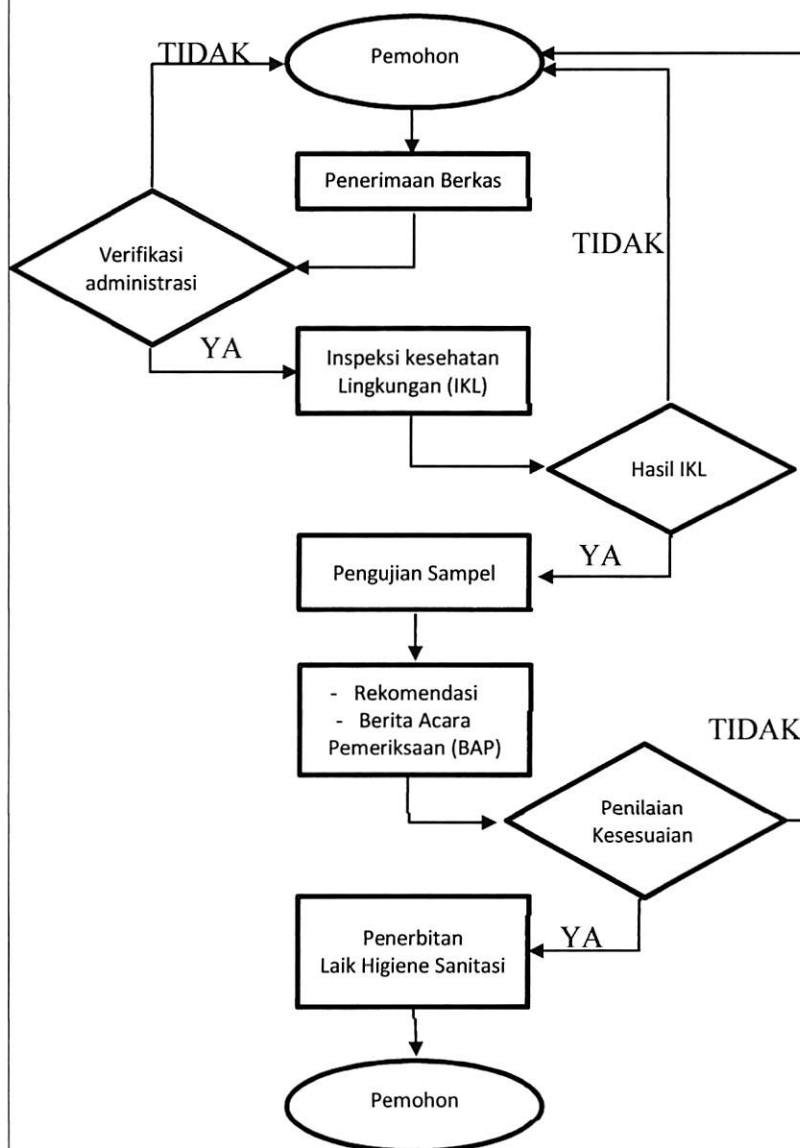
TIDAK

Pemohon

Penerimaan Berkas

Verifikasi administrasi

TIDAK

YA

Inspeksi kesehatan Lingkungan (IKL)

Hasil IKL

YA

Pengujian Sampel

- Rekomendasi
- Berita Acara Pemeriksaan (BAP)

TIDAK

Penilaian Kesesuaian

YA

Penerbitan Laik Higiene Sanitasi

Pemohon